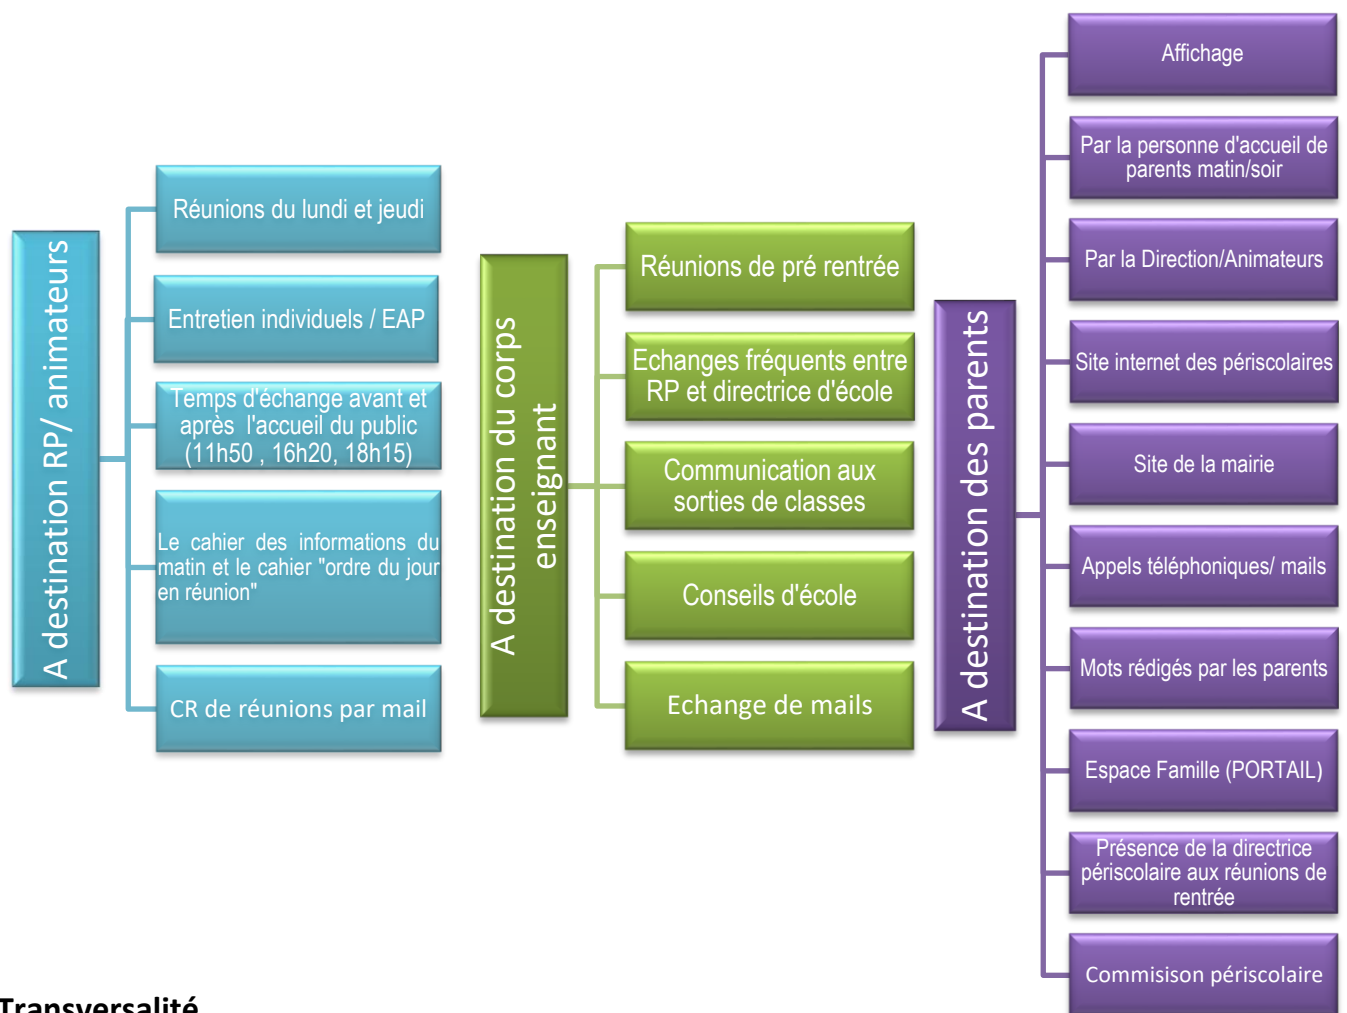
A destination RP/ animateurs

Réunions du lundi et jeudi

Entretien individuels / EAP

Temps d'échange avant et après l'accueil du public (11h50 , 16h20, 18h15)

Le cahier des informations du matin et le cahier "ordre du jour en réunion"

CR de réunions par mail

A destination du corps enseignant

Réunions de pré rentrée

Echanges fréquents entre RP et directrice d'école

Communication aux sorties de classes

Conseils d'école

Echange de mails

A destination des parents

Affichage

Par la personne d'accueil de parents matin/soir

Par la Direction/Animateurs

Site internet des périscolaires

Site de la mairie

Appels téléphoniques/ mails

Mots rédigés par les parents

Espace Famille (PORTAIL)

Présence de la directrice périscolaire aux réunions de rentrée

Commision périscolaire

Transversalité